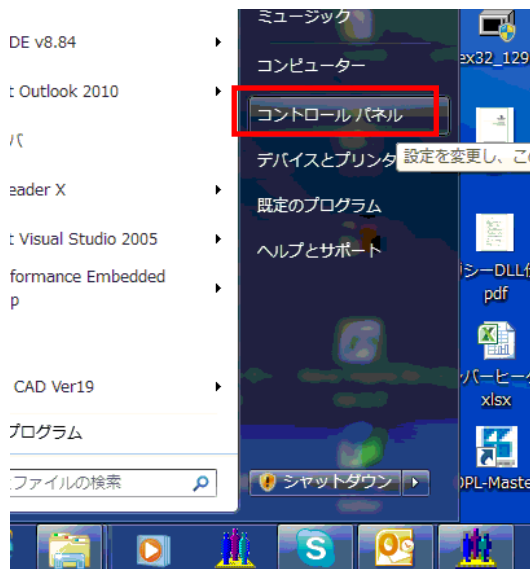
DE v8.84
t Outlook 2010
バ
eader X
t Visual Studio 2005
formance Embedded
p
CAD Ver19
プログラム
ファイルの検索

ミュージック
コンピューター
コントロール パネル
デバイスとプリンタ
既定のプログラム
ヘルプとサポート
設定を変更し、こ
シャットダウン

ex32_129
シーDLL
pdf
バーヒー
xlsx
DPL-Maste